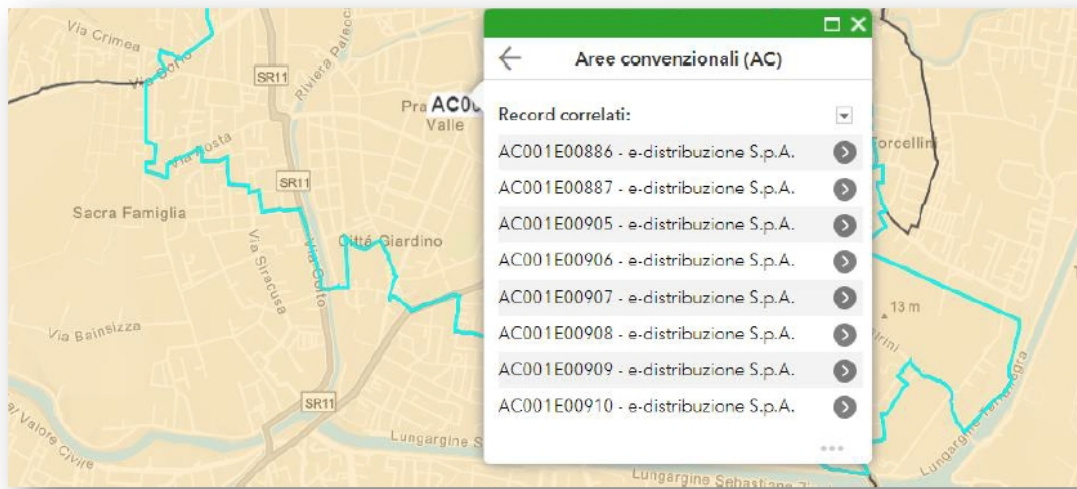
Via Crimea
Via Sorio
SR11
Riviera Paleoc
Pra AC0
Valle
Via Rosta
SR11
Sacra Famiglia
Via Siracusa
Città Giardino
Via Corto
Via Bainsizza
SR11
Valore Civile
Lungargine S
Torcellini
13 m
Lungargine
Lungargine Sebastiano

Aree convenzionali (AC)

Record correlati:

AC001E00886 - e-distribuzione S.p.A.
AC001E00887 - e-distribuzione S.p.A.
AC001E00905 - e-distribuzione S.p.A.
AC001E00906 - e-distribuzione S.p.A.
AC001E00907 - e-distribuzione S.p.A.
AC001E00908 - e-distribuzione S.p.A.
AC001E00909 - e-distribuzione S.p.A.
AC001E00910 - e-distribuzione S.p.A.